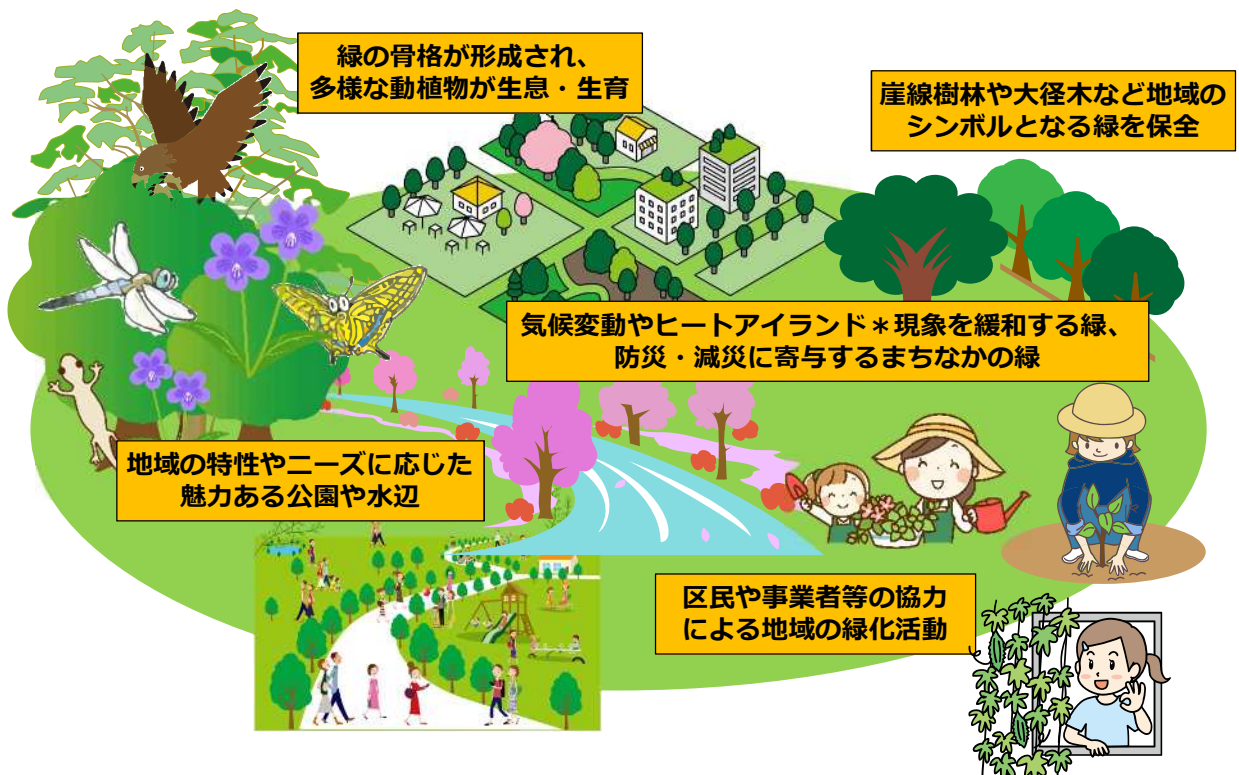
緑の骨格が形成され、多様な動植物が生息・生育

崖線樹林や大径木など地域のシンボルとなる緑を保全

気候変動やヒートアイランド＊現象を緩和する緑、防災・減災に寄与するまちなかの緑

地域の特性やニーズに応じた魅力ある公園や水辺

区民や事業者等の協力による地域の緑化活動